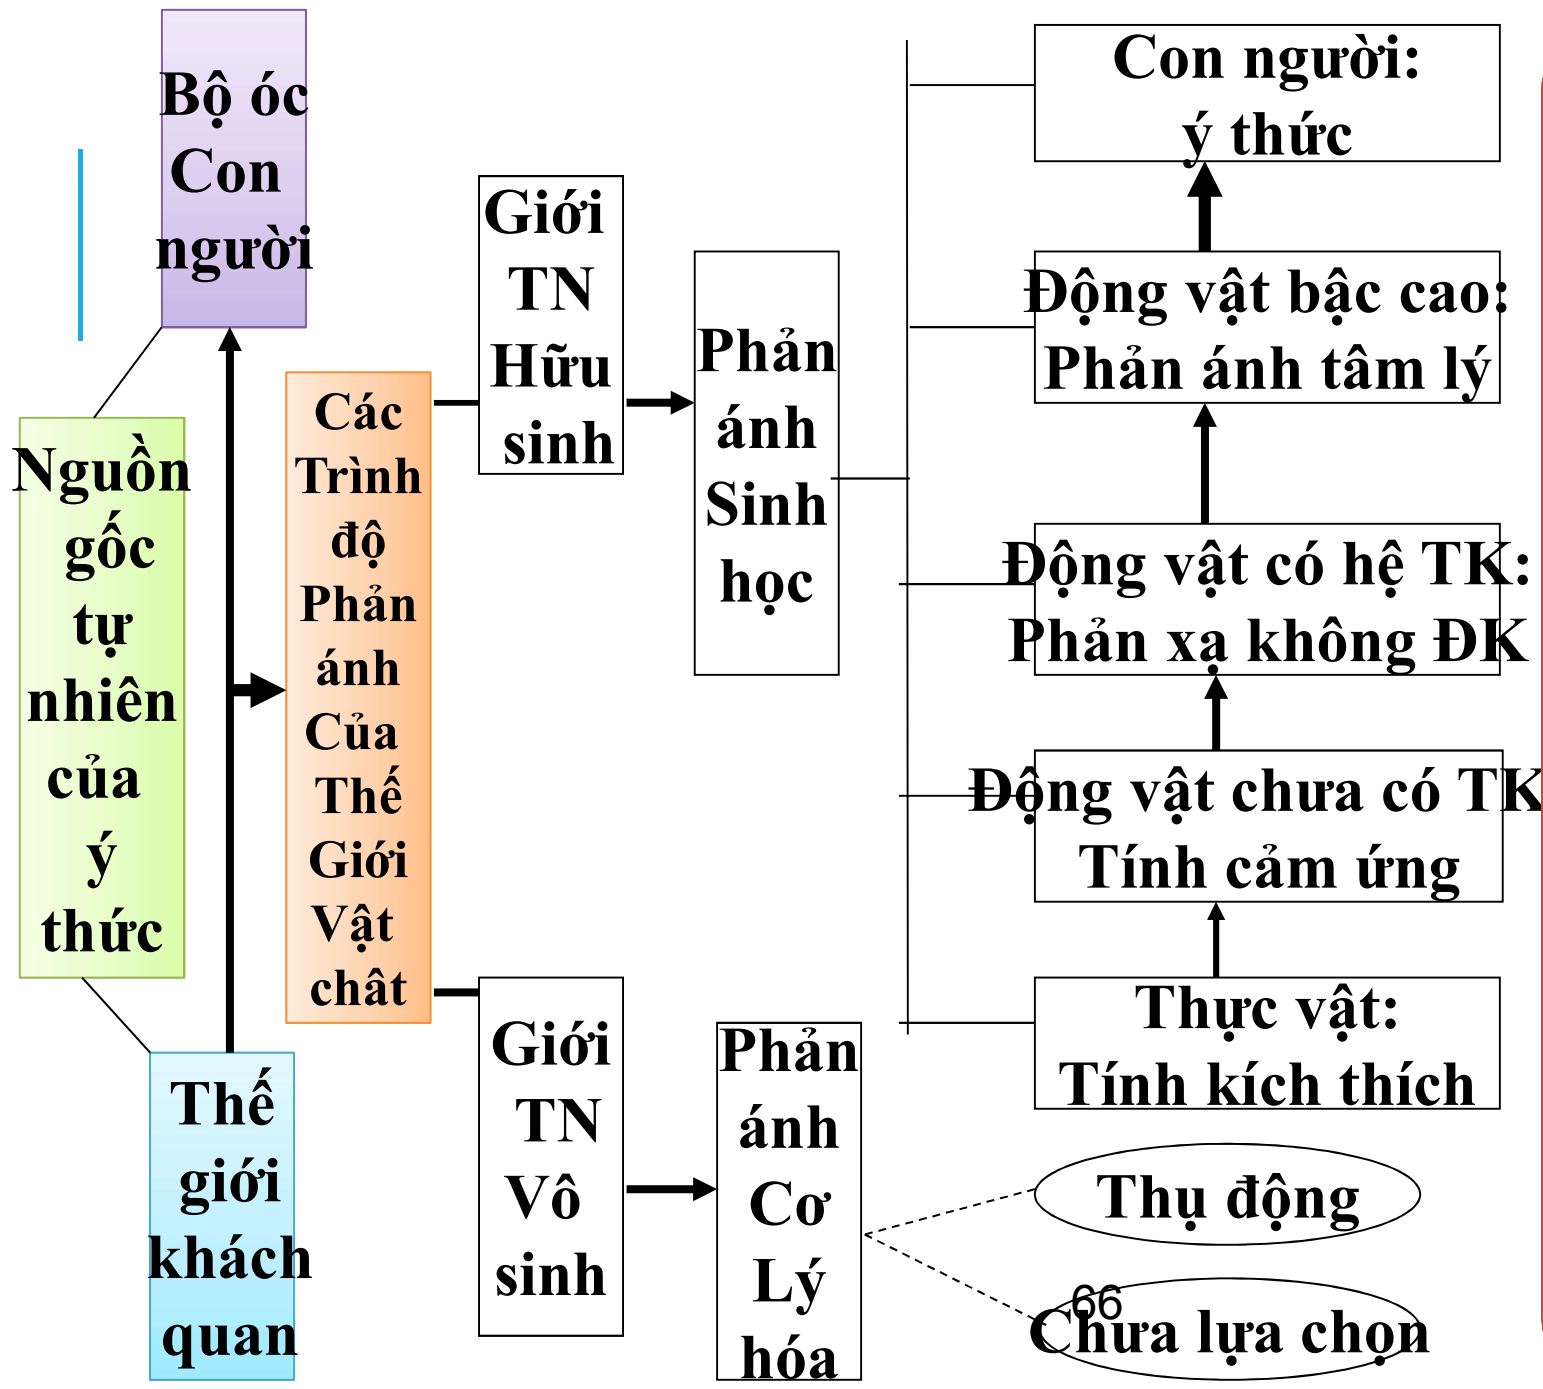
Bộ óc Con người

Nguồn gốc tự nhiên của ý thức

Thế giới khách quan

Các Trình độ Phản ánh Của Thế Giới Vật chất

Giới TN Hữu sinh

Phản ánh Sinh học

Giới TN Vô sinh

Phản ánh Cơ Lý hóa

Con người: ý thức

Động vật bậc cao: Phản ánh tâm lý

Động vật có hệ TK: Phản xạ không ĐK

Động vật chưa có TK Tính cảm ứng

Thực vật: Tính kích thích

Thụ động

Chưa lựa chọn

66